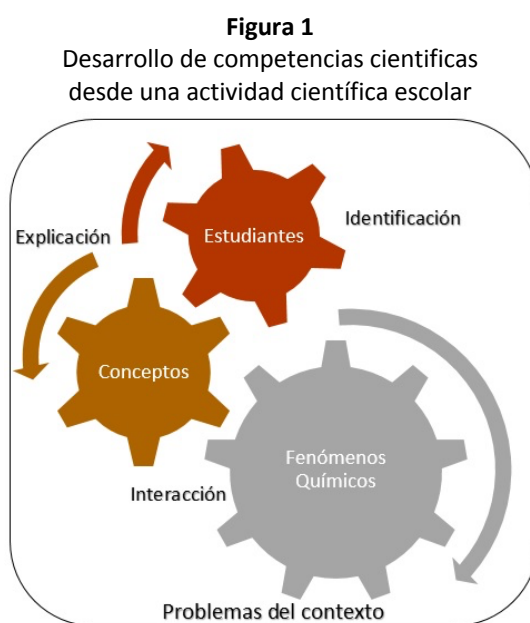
**Figura 1**
Desarrollo de competencias cientificas desde una actividad científica escolar

Explicación

Estudiantes

Identificación

Conceptos

Fenómenos Químicos

Interacción

Problemas del contexto